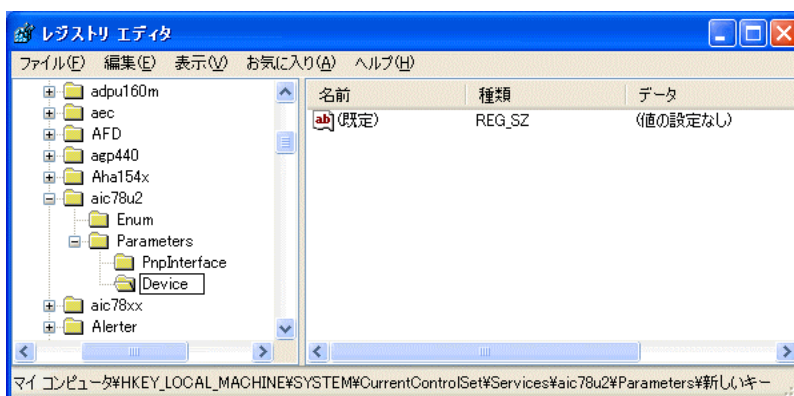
レジストリ エディタ

ファイル(F) 編集(E) 表示(V) お気に入り(A) ヘルプ(H)

adpu160m
aec
AFD
agp440
Aha154x
aic78u2
Enum
Parameters
PnpInterface
Device
aic78xx
Alerter

| 名前 | 種類 | データ |
|---|---|---|
| ab (既定) | REG_SZ | (値の設定なし) |

マイ コンピュータ¥HKEY_LOCAL_MACHINE¥SYSTEM¥CurrentControlSet¥Services¥aic78u2¥Parameters¥新しいキー